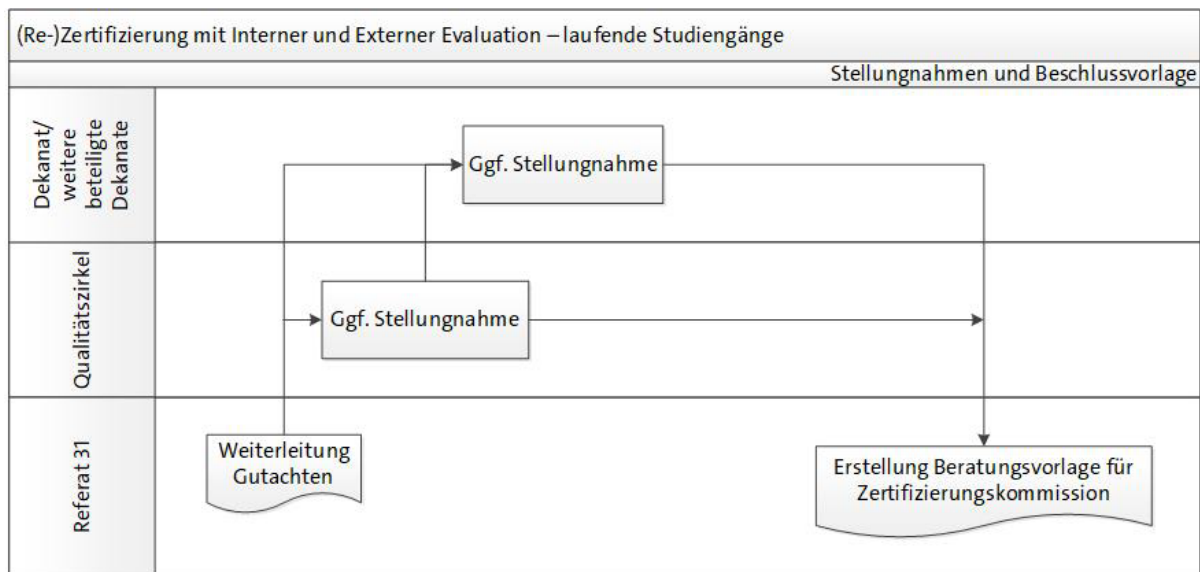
(Re-)Zertifizierung mit Interner und Externer Evaluation – laufende Studiengänge

Stellungnahmen und Beschlussvorlage

Dekanat/ weitere beteiligte Dekanate

Ggf. Stellungnahme

Qualitätszirkel

Ggf. Stellungnahme

Referat 31

Weiterleitung Gutachten

Erstellung Beratungsvorlage für Zertifizierungskommission